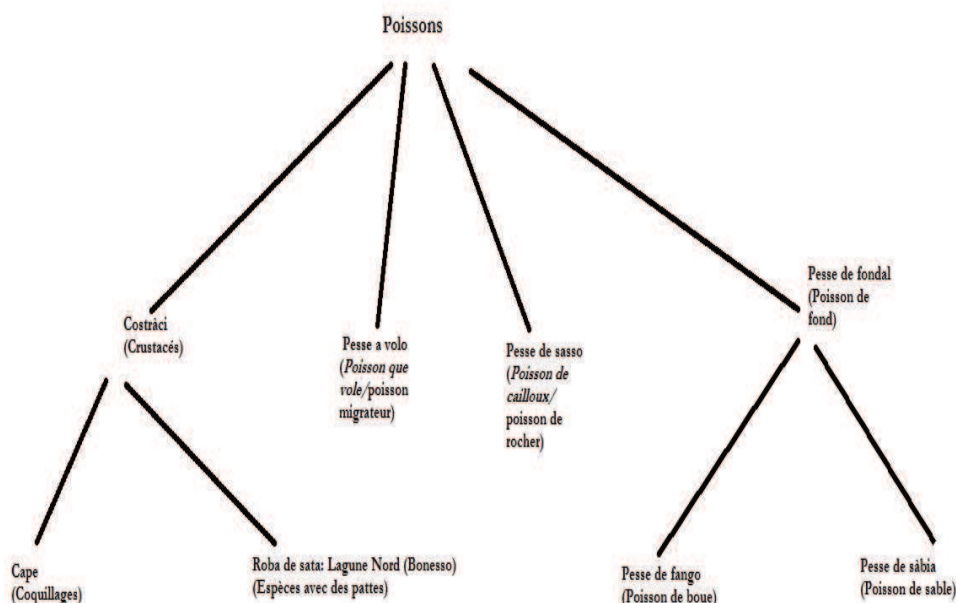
Poissons

Costràci (Crustacés)

Pesse a volo (*Poisson que vole*/poisson migrateur)

Pesse de sasso (*Poisson de cailloux*/ poisson de rocher)

Pesse de fondal (Poisson de fond)

Cape (Coquillages)

Roba de sata: Lagune Nord (Bonesso) (Espèces avec des pattes)

Pesse de fango (Poisson de boue)

Pesse de sàbia (Poisson de sable)